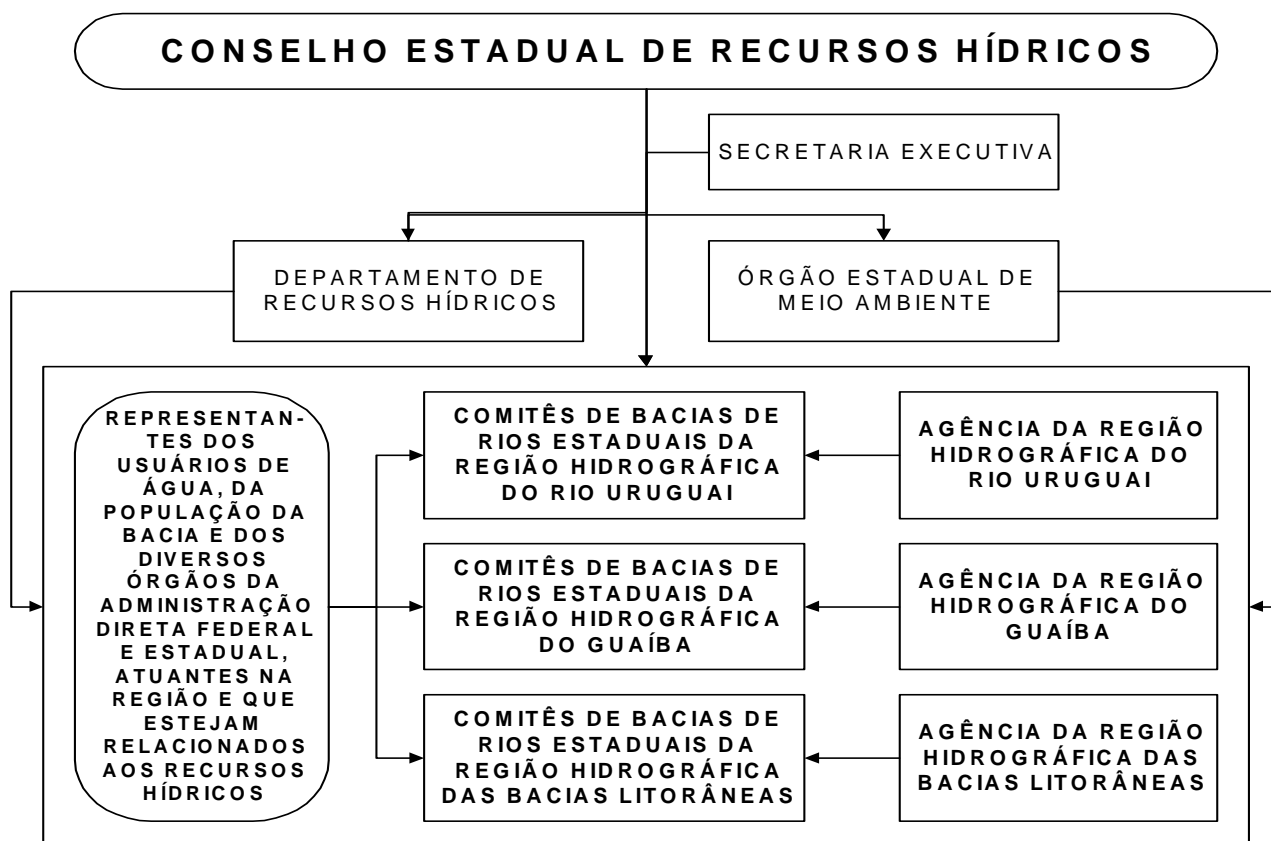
CONSELHO ESTADUAL DE RECURSOS HÍDRICOS

SECRETARIA EXECUTIVA

DEPARTAMENTO DE RECURSOS HÍDRICOS

ÓRGÃO ESTADUAL DE MEIO AMBIENTE

REPRESENTANTES DOS USUÁRIOS DE ÁGUA, DA POPULAÇÃO DA BACIA E DOS DIVERSOS ÓRGÃOS DA ADMINISTRAÇÃO DIRETA FEDERAL E ESTADUAL, ATUANTES NA REGIÃO E QUE ESTEJAM RELACIONADOS AOS RECURSOS HÍDRICOS

COMITÊS DE BACIAS DE RIOS ESTADUAIS DA REGIÃO HIDROGRÁFICA DO RIO URUGUAI

AGÊNCIA DA REGIÃO HIDROGRÁFICA DO RIO URUGUAI

COMITÊS DE BACIAS DE RIOS ESTADUAIS DA REGIÃO HIDROGRÁFICA DO GUAÍBA

AGÊNCIA DA REGIÃO HIDROGRÁFICA DO GUAÍBA

COMITÊS DE BACIAS DE RIOS ESTADUAIS DA REGIÃO HIDROGRÁFICA DAS BACIAS LITORÂNEAS

AGÊNCIA DA REGIÃO HIDROGRÁFICA DAS BACIAS LITORÂNEAS